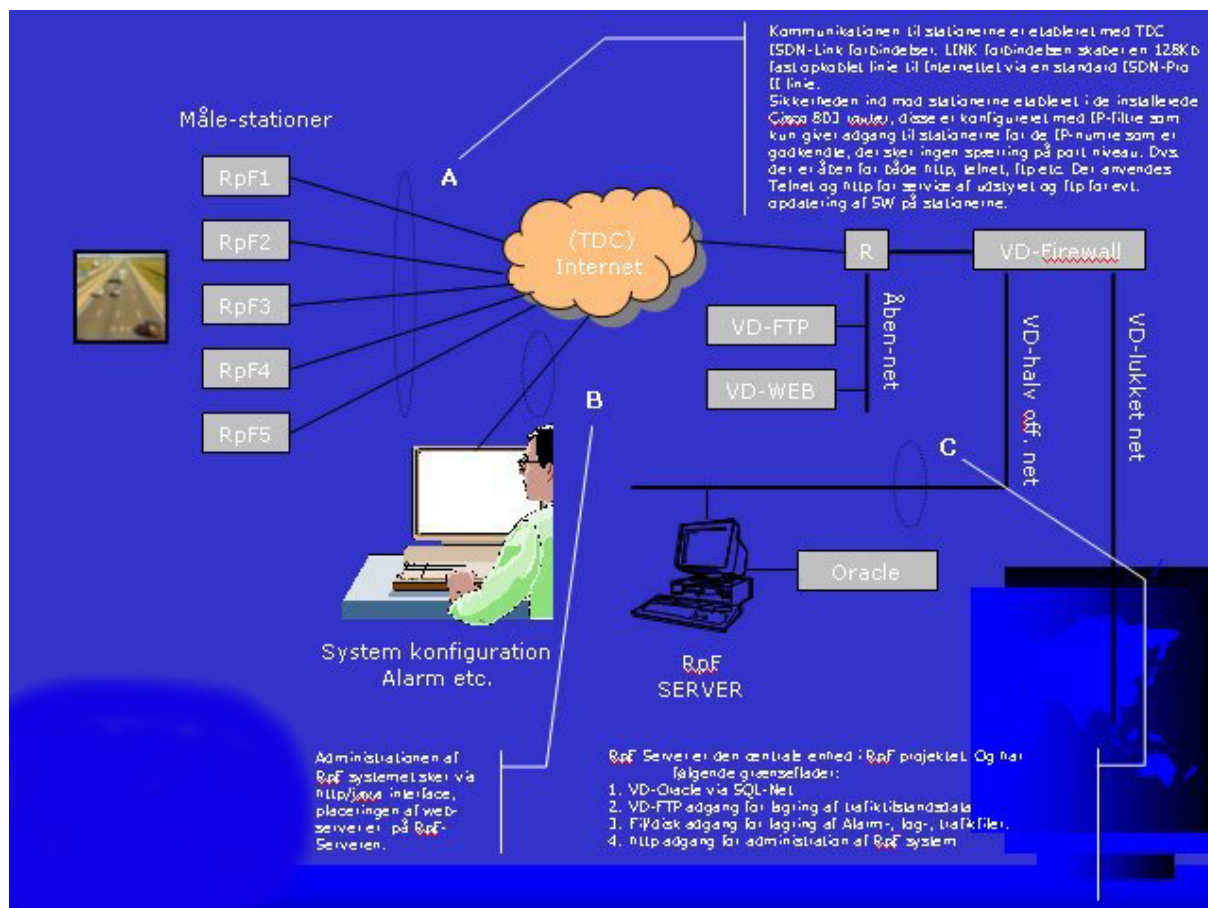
Kommunikationen til stationerne er etableret med TDC ISDN-Link forbindelser. LINK forbindelsen skaber en 128Kb fast opkoblet linie til Internettet via en standard ISDN-Pro II linie.
Sikkerheden ind mod stationerne etableret i de installerede Cisco 803 router, disse er konfigureret med IP-filter som kun giver adgang til stationerne for de IP-numre som er godkendte, der sker ingen spærring på port niveau. Dvs. der er åben for både http, telnet, ftp etc. Der anvendes Telnet og http for service af udstyret og ftp for evt. opdatering af SW på stationerne.

Måle-stationer

RpF1
RpF2
RpF3
RpF4
RpF5

A

(TDC) Internet

R

VD-Firewall

Åben-net

VD-FTP

VD-WEB

VD-halv off. net

VD-lukket net

B

C

Oracle

System konfiguration Alarm etc.

RpF SERVER

Administrationen af RpF systemet sker via http/java interface, placeringen af web-serveren på RpF-Serveren.

RpF Serveren er den centrale enhed i RpF projektet. Og har følgende grænseflader:
1. VD-Oracle via SQL-Net
2. VD-FTP adgang for lagring af trafiktilstandsdata
3. Fil/disk adgang for lagring af Alarm-, log-, trafikfiler.
4. http adgang for administration af RpF system